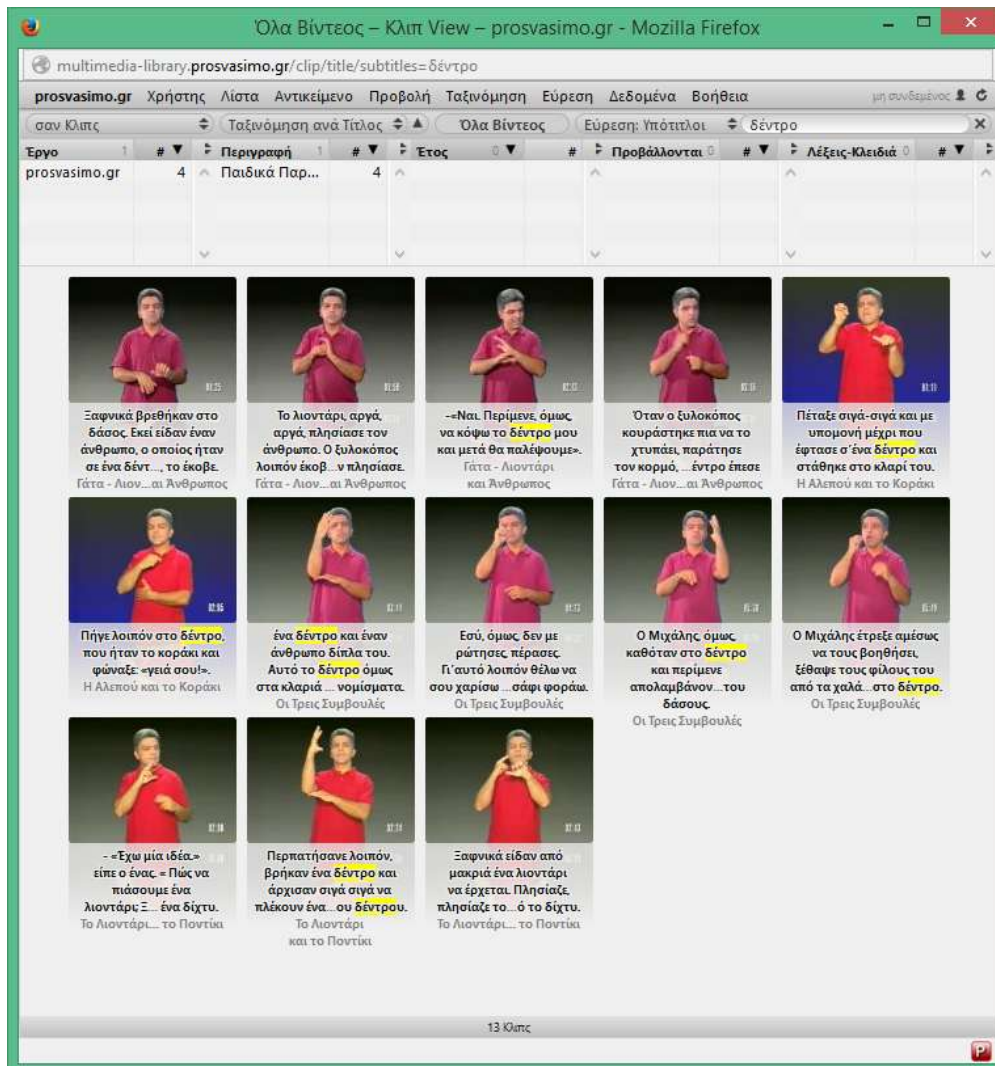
Όλα Βίντεος – Κλιπ View – prosvasimo.gr - Mozilla Firefox

multimedia-library.prosvasimo.gr/clip/title/subtitles=δέντρο

prosvasimo.gr Χρήστης Λίστα Αντικείμενο Προβολή Ταξινόμηση Εύρεση Δεδομένα Βοήθεια μη συνδεμένος

σαν Κλιπς | Ταξινόμηση ανά Τίτλος | Όλα Βίντεος | Εύρεση: Υπότιτλοι | δέντρο

| Έργο | # | Περιγραφή | # | Έτος | # | Προβάλλονται | # | Λέξεις-Κλειδιά | # |
|---|---|---|---|---|---|---|---|---|---|
| prosvasimo.gr | 4 | Παιδικά Παρ... | 4 | | | | | | |

01:25
Ξαφνικά βρεθήκαν στο δάσος. Εκεί είδαν έναν άνθρωπο, ο οποίος ήταν σε ένα δέντ..., το έκοβε.
Γάτα - Λιον...αι Άνθρωπος

01:50
Το λιοντάρι, αργά, αργά, πλησίασε τον άνθρωπο. Ο ξυλοκόπος λοιπόν έκοβ...ν πλησίασε.
Γάτα - Λιον...αι Άνθρωπος

02:12
-«Ναι. Περίμενε, όμως, να κόψω το δέντρο μου και μετά θα παλέψουμε».
Γάτα - Λιοντάρι και Άνθρωπος

03:13
Όταν ο ξυλοκόπος κουράστηκε πια να το χτυπάει, παράτησε τον κορμό, ...έντρο έπεσε
Γάτα - Λιον...αι Άνθρωπος

00:10
Πέταξε σιγά-σιγά και με υπομονή μέχρι που έφτασε σ΄ένα δέντρο και στάθηκε στο κλαρί του.
Η Αλεπού και το Κοράκι

02:56
Πήγε λοιπόν στο δέντρο, που ήταν το κοράκι και φώναξε: «γειά σου!».
Η Αλεπού και το Κοράκι

02:11
ένα δέντρο και έναν άνθρωπο δίπλα του. Αυτό το δέντρο όμως στα κλαριά ... νομίσματα.
Οι Τρεις Συμβουλές

05:13
Εσύ, όμως, δεν με ρώτησες, πέρασες. Γι'αυτό λοιπόν θέλω να σου χαρίσω ...σάφι φοράω.
Οι Τρεις Συμβουλές

06:38
Ο Μιχάλης όμως καθόταν στο δέντρο και περίμενε απολαμβάνον...του δάσους.
Οι Τρεις Συμβουλές

05:19
Ο Μιχάλης έτρεξε αμέσως να τους βοηθήσει, ξέθαψε τους φίλους του από τα χαλά...στο δέντρο.
Οι Τρεις Συμβουλές

02:30
- «Έχω μία ιδέα.» είπε ο ένας. « Πώς να πιάσουμε ένα λιοντάρι; Ξ... ένα δίχτυ.
Το Λιοντάρι... το Ποντίκι

02:39
Περπατήσανε λοιπόν, βρήκαν ένα δέντρο και άρχισαν σιγά σιγά να πλέκουν ένα...ου δέντρου.
Το Λιοντάρι και το Ποντίκι

03:03
Ξαφνικά είδαν από μακριά ένα λιοντάρι να έρχεται. Πλησίαζε, πλησίαζε το...ό το δίχτυ.
Το Λιοντάρι... το Ποντίκι

13 Κλιπς